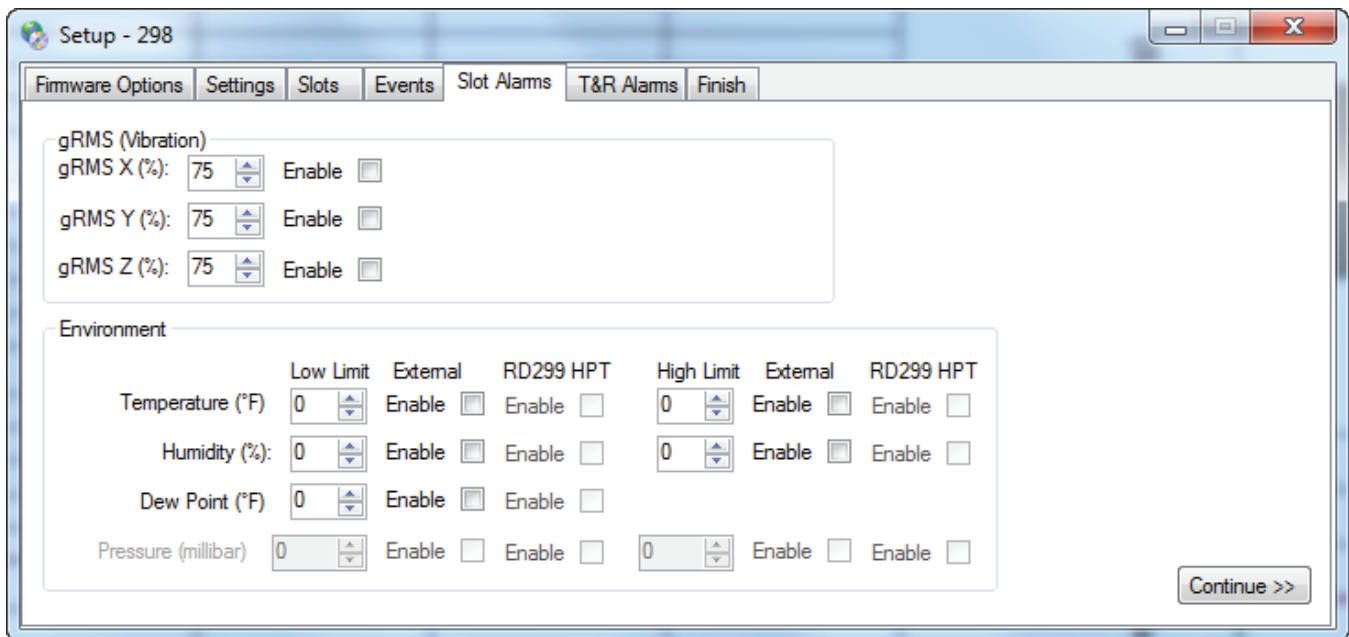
Setup - 298

Firmware Options | Settings | Slots | Events | Slot Alarms | T&R Alarms | Finish

gRMS (Vibration)
gRMS X (%): 75 Enable
gRMS Y (%): 75 Enable
gRMS Z (%): 75 Enable

Environment

| | Low Limit | External | RD299 HPT | High Limit | External | RD299 HPT |
|---|---|---|---|---|---|---|
| Temperature (°F) | 0 | Enable | Enable | 0 | Enable | Enable |
| Humidity (%): | 0 | Enable | Enable | 0 | Enable | Enable |
| Dew Point (°F) | 0 | Enable | Enable | | | |
| Pressure (millibar) | 0 | Enable | Enable | 0 | Enable | Enable |

Continue >>